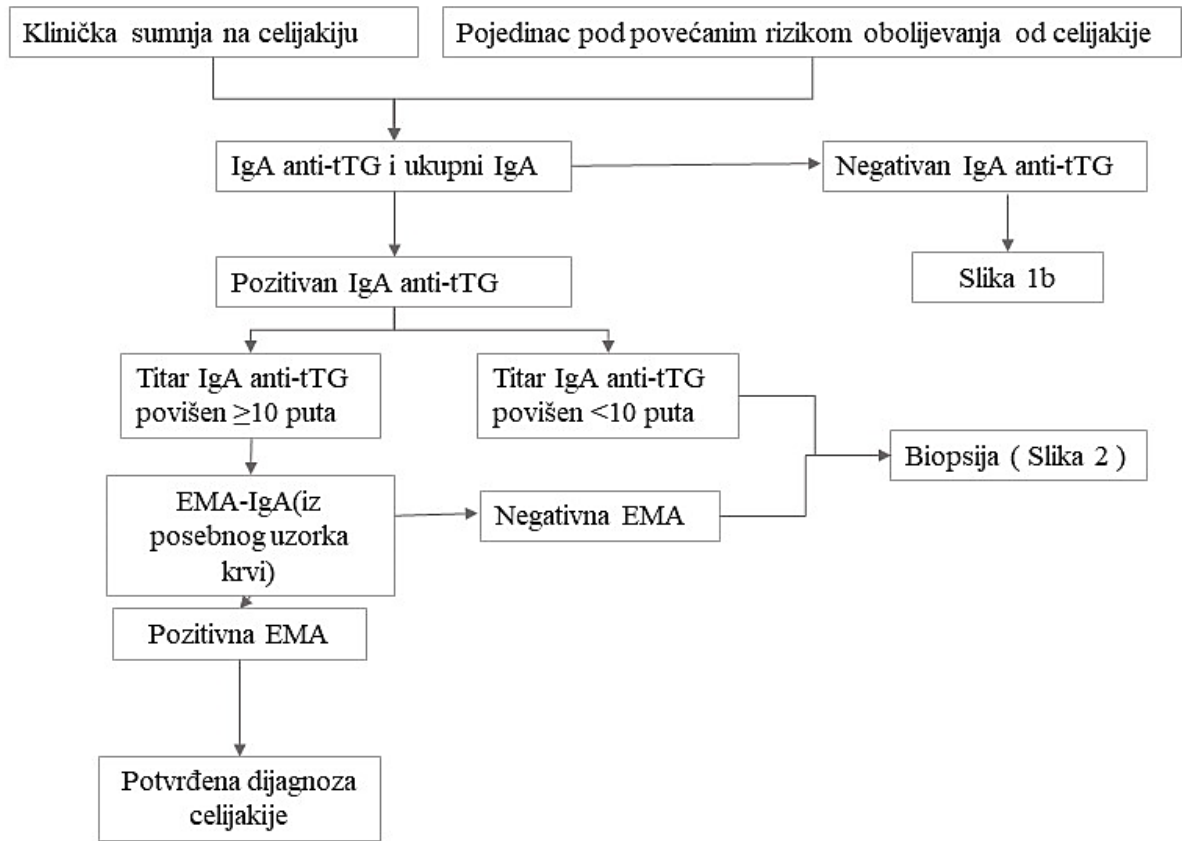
Klinička sumnja na celijakiju

Pojedinac pod povećanim rizikom obolijevanja od celijakije

IgA anti-tTG i ukupni IgA

Negativan IgA anti-tTG

Slika 1b

Pozitivan IgA anti-tTG

Titar IgA anti-tTG povišen $\geq$10 puta

Titar IgA anti-tTG povišen <10 puta

Biopsija ( Slika 2 )

EMA-IgA(iz posebnog uzorka krvi)

Negativna EMA

Pozitivna EMA

Potvrđena dijagnoza celijakije